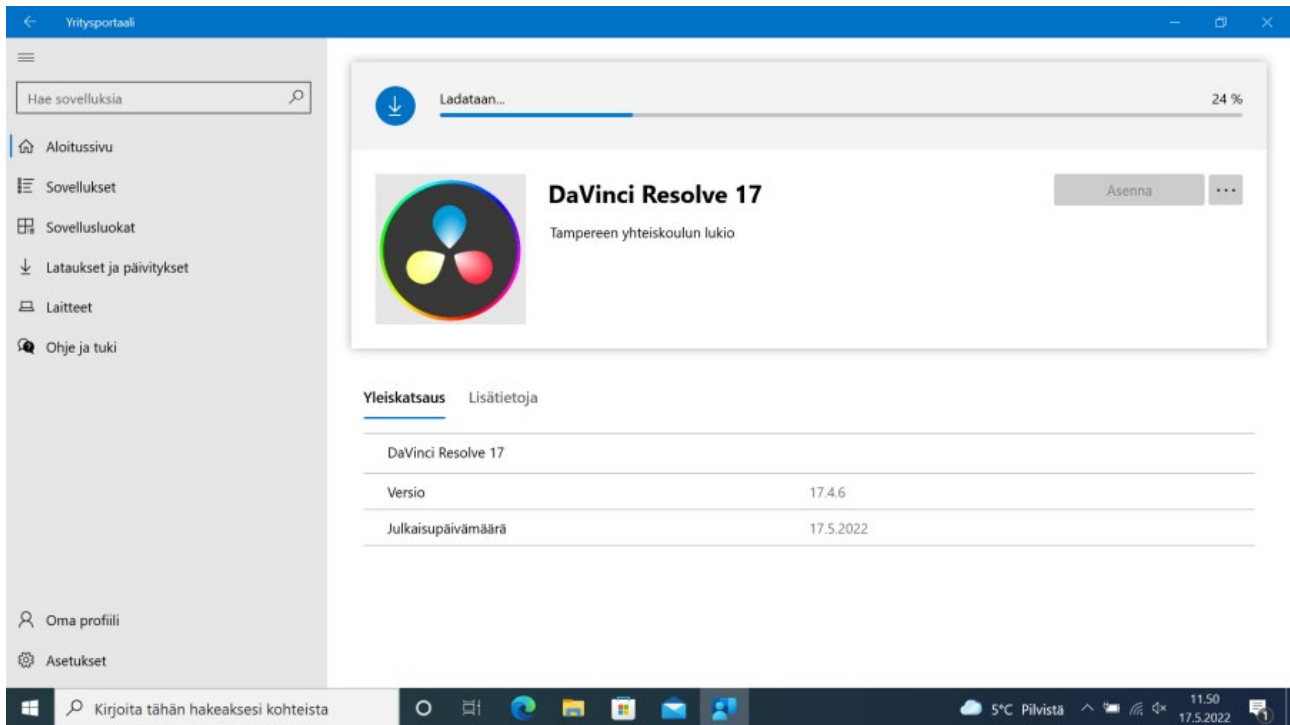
Yritysportaali

Hae sovelluksia

Aloitussivu

Sovellukset

Sovellusluokat

Lataukset ja päivitykset

Laitteet

Ohje ja tuki

Oma profiili

Asetukset

Ladataan...

24 %

DaVinci Resolve 17

Tampereen yhteiskoulun lukio

Asenna

...

Yleiskatsaus Lisätietoja

| DaVinci Resolve 17 | |
|---|---|
| Versio | 17.4.6 |
| Julkaisupäivämäärä | 17.5.2022 |

Kirjoita tähän hakeaksesi kohteista

5°C Pilvistä

11.50
17.5.2022